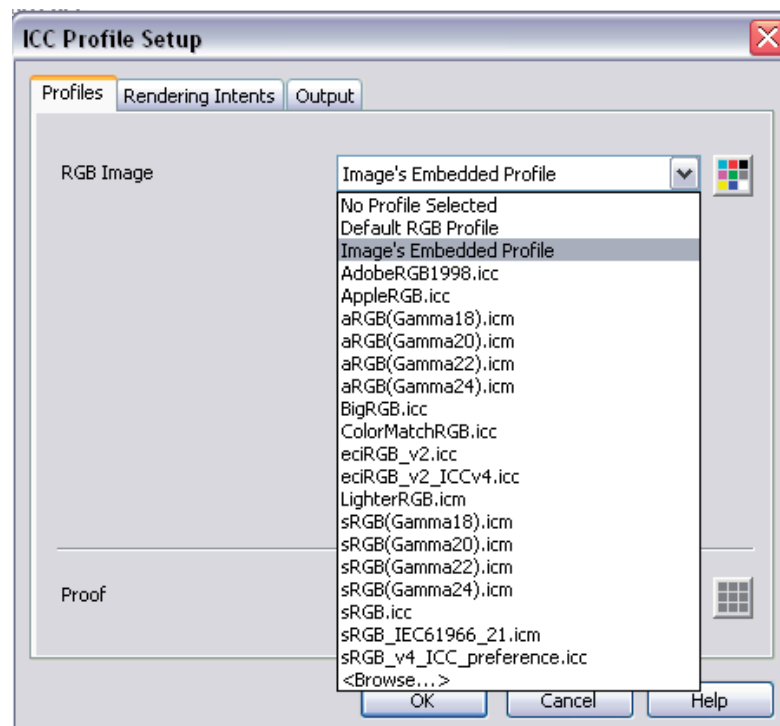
ICC Profile Setup

Profiles | Rendering Intents | Output

RGB Image

Image's Embedded Profile

No Profile Selected
Default RGB Profile
Image's Embedded Profile
AdobeRGB1998.icc
AppleRGB.icc
aRGB(Gamma18).icm
aRGB(Gamma20).icm
aRGB(Gamma22).icm
aRGB(Gamma24).icm
BigRGB.icc
ColorMatchRGB.icc
eciRGB_v2.icc
eciRGB_v2_ICCv4.icc
LighterRGB.icm
sRGB(Gamma18).icm
sRGB(Gamma20).icm
sRGB(Gamma22).icm
sRGB(Gamma24).icm
sRGB.icc
sRGB_IEC61966_21.icm
sRGB_v4_ICC_preference.icc
<Browse...>

Proof

OK
Cancel
Help